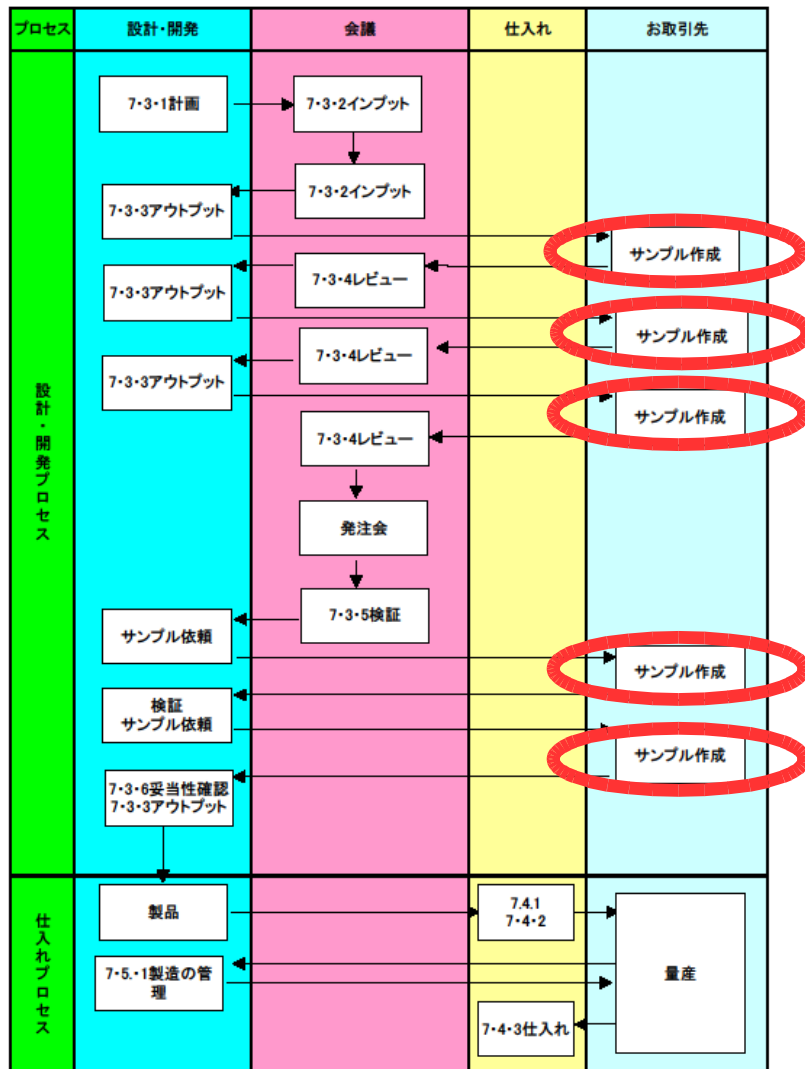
| プロセス | 設計・開発 | 会議 | 仕入れ | お取引先 |
|---|---|---|---|---|

設計・開発プロセス

7･3･1計画
7･3･2インプット
7･3･2インプット
7･3･3アウトプット
サンプル作成
7･3･4レビュー
7･3･3アウトプット
サンプル作成
7･3･4レビュー
7･3･3アウトプット
サンプル作成
7･3･4レビュー
発注会
7･3･5検証
サンプル依頼
サンプル作成
検証
サンプル依頼
サンプル作成
7･3･6妥当性確認
7･3･3アウトプット

仕入れプロセス

製品
7.4.1
7･4･2
量産
7･5･1製造の管理
7･4･3仕入れ